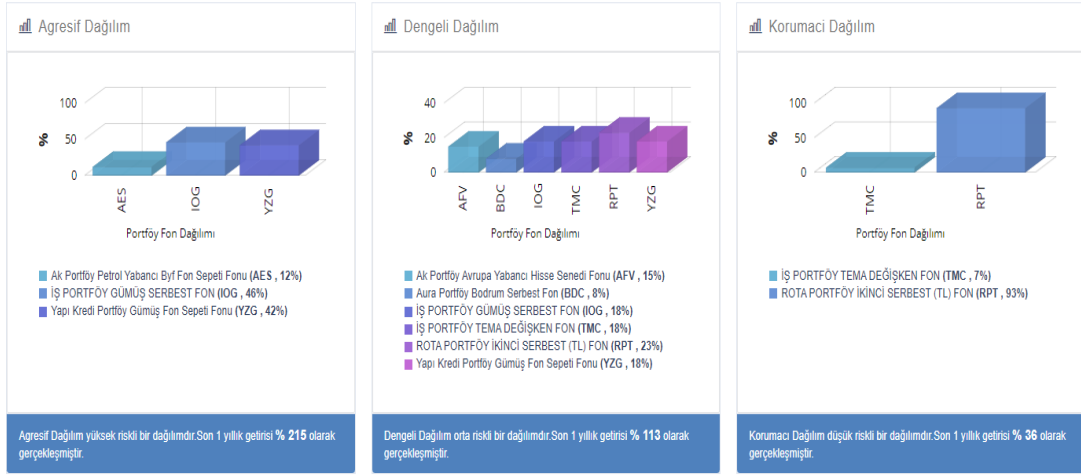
Agresif Dağılım

100
50
0
%
AES
IOG
YZG
Portföy Fon Dağılımı

Ak Portföy Petrol Yabancı Byf Fon Sepeti Fonu (AES , 12%)
İŞ PORTFÖY GÜMÜŞ SERBEST FON (IOG , 46%)
Yapı Kredi Portföy Gümüş Fon Sepeti Fonu (YZG , 42%)

Agresif Dağılım yüksek riskli bir dağılımdır.Son 1 yıllık getirisi % 215 olarak gerçekleşmiştir.

Dengeli Dağılım

40
20
0
%
AFV
BDC
IOG
TMC
RPT
YZG
Portföy Fon Dağılımı

Ak Portföy Avrupa Yabancı Hisse Senedi Fonu (AFV , 15%)
Aura Portföy Bodrum Serbest Fon (BDC , 8%)
İŞ PORTFÖY GÜMÜŞ SERBEST FON (IOG , 18%)
İŞ PORTFÖY TEMA DEĞİŞKEN FON (TMC , 18%)
ROTA PORTFÖY İKİNCİ SERBEST (TL) FON (RPT , 23%)
Yapı Kredi Portföy Gümüş Fon Sepeti Fonu (YZG , 18%)

Dengeli Dağılım orta riskli bir dağılımdır.Son 1 yıllık getirisi % 113 olarak gerçekleşmiştir.

Korumaci Dağılım

100
50
0
%
TMC
RPT
Portföy Fon Dağılımı

İŞ PORTFÖY TEMA DEĞİŞKEN FON (TMC , 7%)
ROTA PORTFÖY İKİNCİ SERBEST (TL) FON (RPT , 93%)

Korumacı Dağılım düşük riskli bir dağılımdır.Son 1 yıllık getirisi % 36 olarak gerçekleşmiştir.